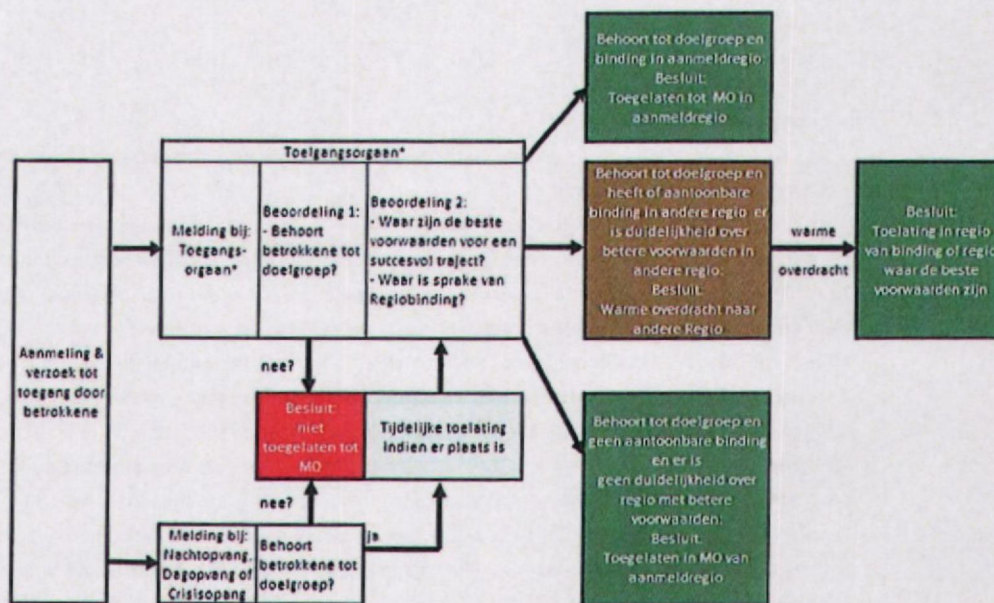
Aanmelding & verzoek tot toegang door betrokkene

Toegangsorgaan*

Melding bij: Toegangsorgaan*

Beoordeling 1: - Behoort betrokkene tot doelgroep?

Beoordeling 2: - Waar zijn de beste voorwaarden voor een succesvol traject? - Waar is sprake van Regiobinding?

nee?

Besluit: niet toegelaten tot MO

Tijdelijke toelating indien er plaats is

nee?

Melding bij: Nachtopvang, Dagopvang of Crisisopvang

Behoort betrokkene tot doelgroep?

ja

Behoort tot doelgroep en binding in aanmeldregio: Besluit: Toegelaten tot MO in aanmeldregio

Behoort tot doelgroep en heeft of aantoonbare binding in andere regio er is duidelijkheid over betere voorwaarden in andere regio: Besluit: Warme overdracht naar andere Regio

warme overdracht

Besluit: Toelating in regio van binding of regio waar de beste voorwaarden zijn

Behoort tot doelgroep en geen aantoonbare binding en er is geen duidelijkheid over regio met betere voorwaarden: Besluit: Toegelaten in MO van aanmeldregio